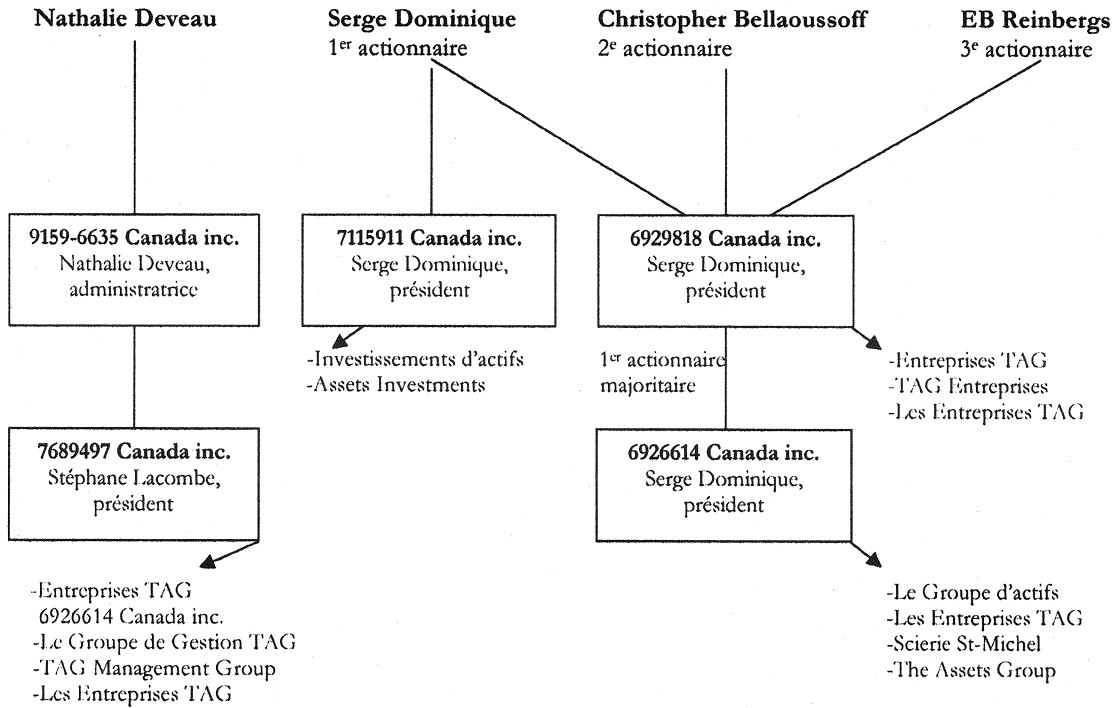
Nathalie Deveau

Serge Dominique
1$^{er}$ actionnaire

Christopher Bellaoussoff
2$^{e}$ actionnaire

EB Reinbergs
3$^{e}$ actionnaire

9159-6635 Canada inc.
Nathalie Deveau, administratrice

7115911 Canada inc.
Serge Dominique, président

6929818 Canada inc.
Serge Dominique, président

-Investissements d'actifs
-Assets Investments

1$^{er}$ actionnaire majoritaire

-Entreprises TAG
-TAG Entreprises
-Les Entreprises TAG

7689497 Canada inc.
Stéphane Lacombe, président

6926614 Canada inc.
Serge Dominique, président

-Entreprises TAG
6926614 Canada inc.
-Le Groupe de Gestion TAG
-TAG Management Group
-Les Entreprises TAG

-Le Groupe d'actifs
-Les Entreprises TAG
-Scierie St-Michel
-The Assets Group